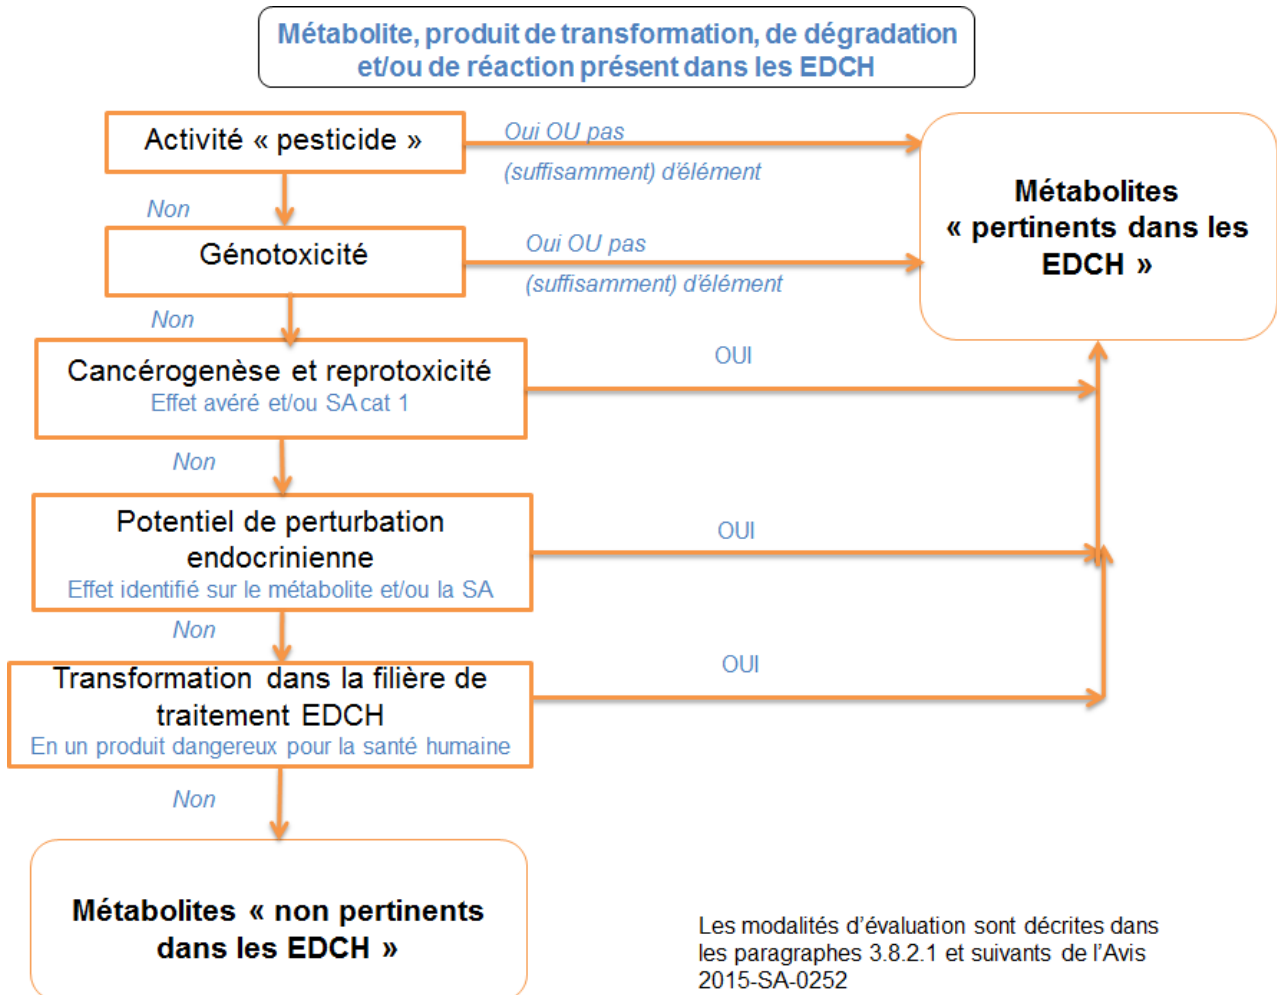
Métabolite, produit de transformation, de dégradation et/ou de réaction présent dans les EDCH

Activité « pesticide »

Oui OU pas (suffisamment) d'élément

Métabolites « pertinents dans les EDCH »

Non

Génotoxicité

Oui OU pas (suffisamment) d'élément

Non

Cancérogenèse et reprotoxicité
Effet avéré et/ou SA cat 1

OUI

Non

Potentiel de perturbation endocrinienne
Effet identifié sur le métabolite et/ou la SA

OUI

Non

Transformation dans la filière de traitement EDCH
En un produit dangereux pour la santé humaine

OUI

Non

Métabolites « non pertinents dans les EDCH »

Les modalités d'évaluation sont décrites dans les paragraphes 3.8.2.1 et suivants de l'Avis 2015-SA-0252